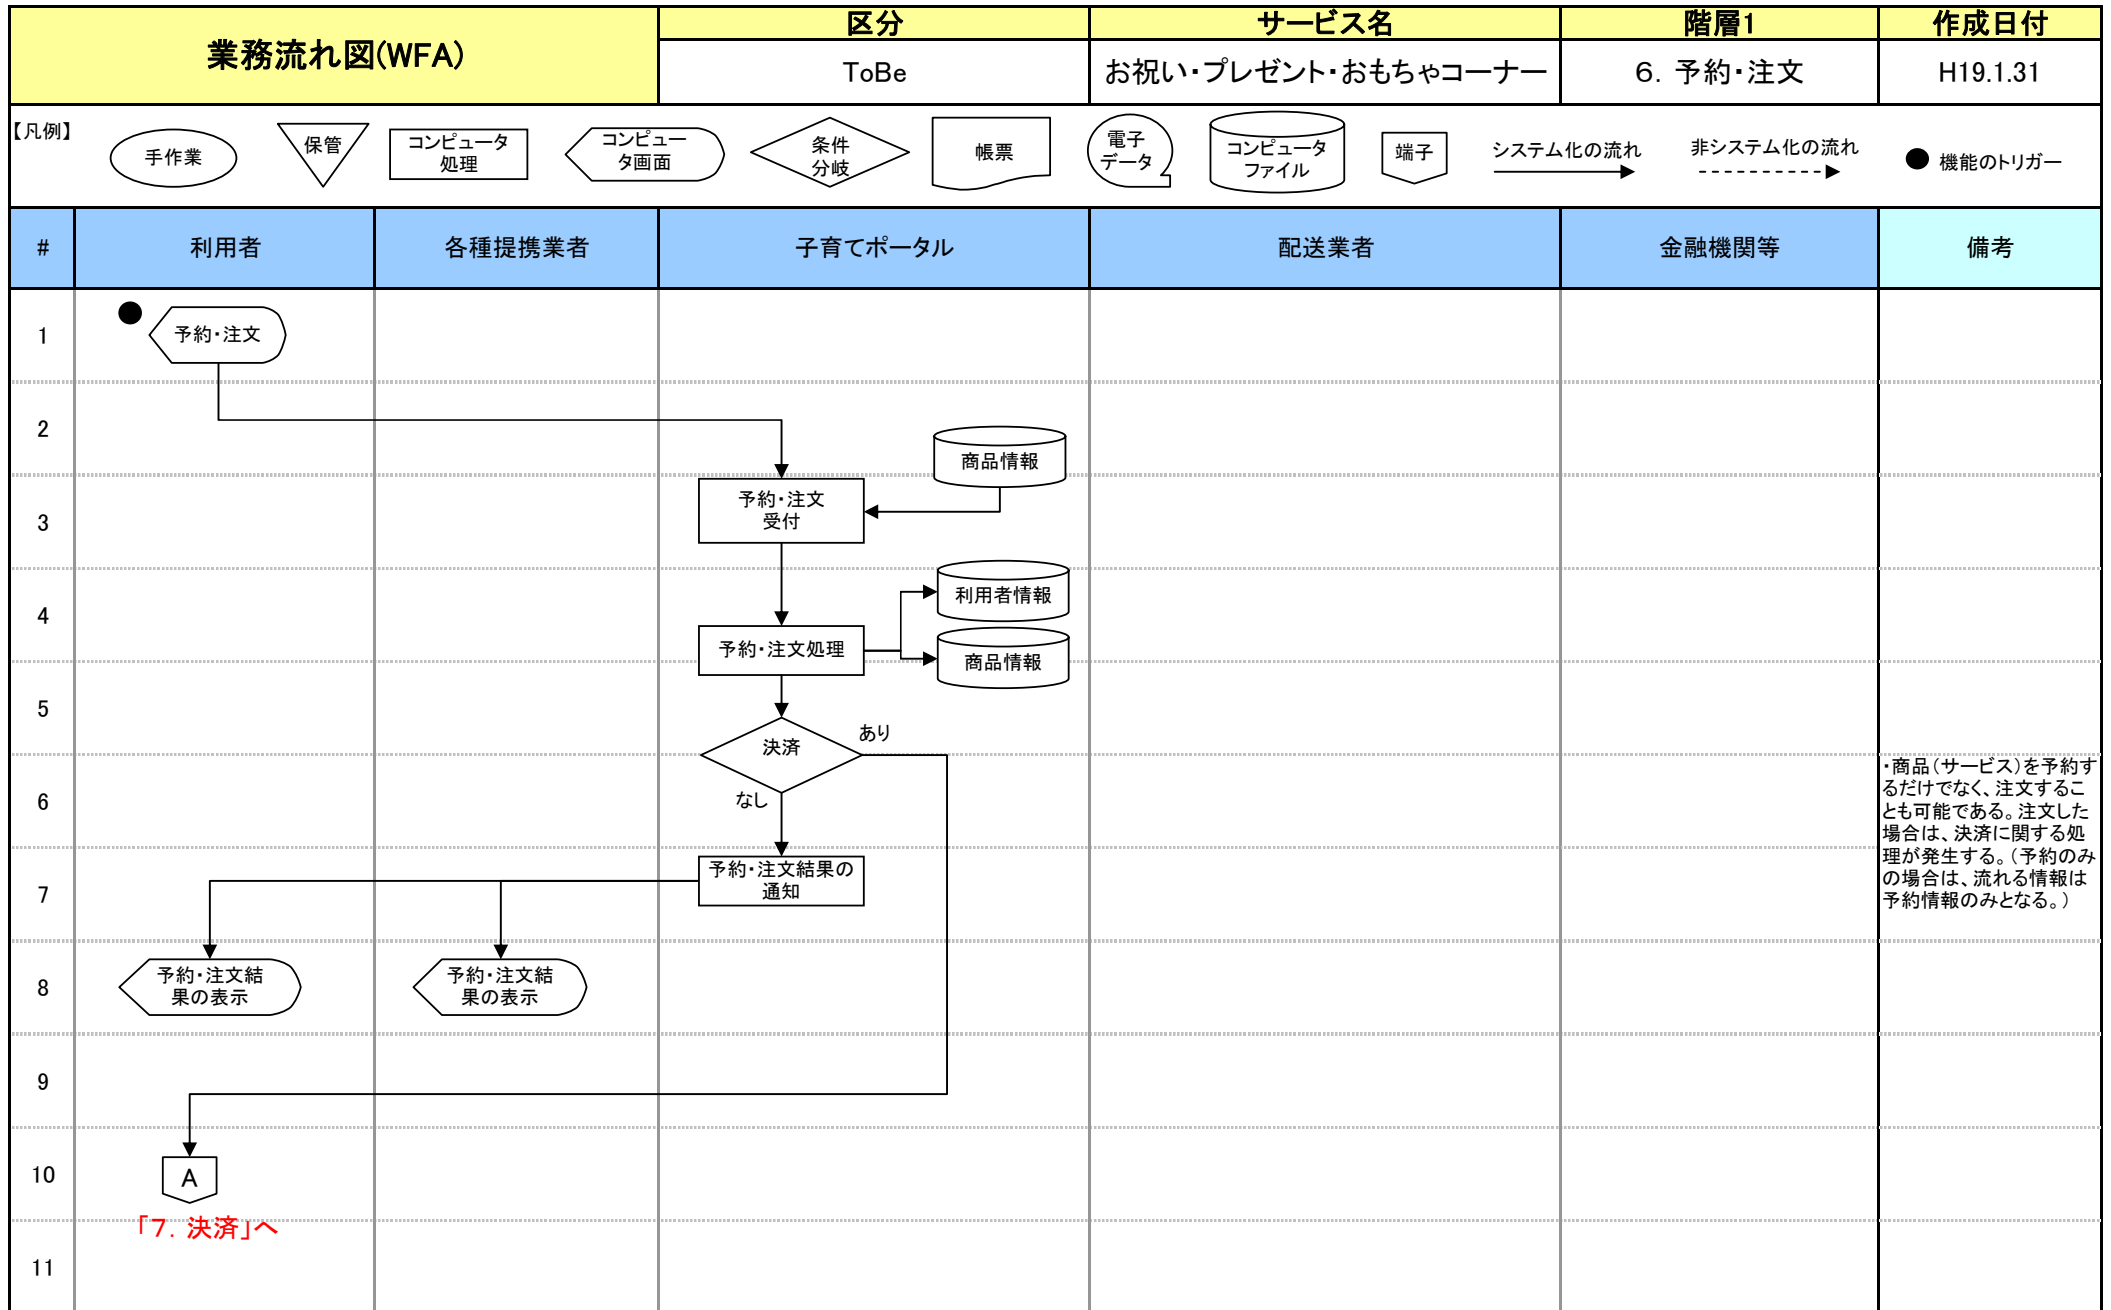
| 業務流れ図(WFA) | 区分 | サービス名 | 階層1 | 作成日付 |
|---|---|---|---|---|
| | ToBe | お祝い・プレゼント・おもちゃコーナー | 6. 予約・注文 | H19.1.31 |

【凡例】 手作業 保管 コンピュータ処理 コンピュータ画面 条件分岐 帳票 電子データ コンピュータファイル 端子 システム化の流れ 非システム化の流れ 機能のトリガー

| # | 利用者 | 各種提携業者 | 子育てポータル | 配送業者 | 金融機関等 | 備考 |
|---|---|---|---|---|---|---|
| 1 | 予約・注文 | | | | | |
| 2 | | | 商品情報 | | | |
| 3 | | | 予約・注文受付 | | | |
| 4 | | | 利用者情報 | | | |
| 5 | | | 予約・注文処理 商品情報 | | | |
| 6 | | | 決済 あり なし | | | ・商品（サービス）を予約するだけでなく、注文することも可能である。注文した場合は、決済に関する処理が発生する。（予約のみの場合は、流れる情報は予約情報のみとなる。） |
| 7 | | | 予約・注文結果の通知 | | | |
| 8 | 予約・注文結果の表示 | 予約・注文結果の表示 | | | | |
| 9 | | | | | | |
| 10 | A 「7. 決済」へ | | | | | |
| 11 | | | | | | |